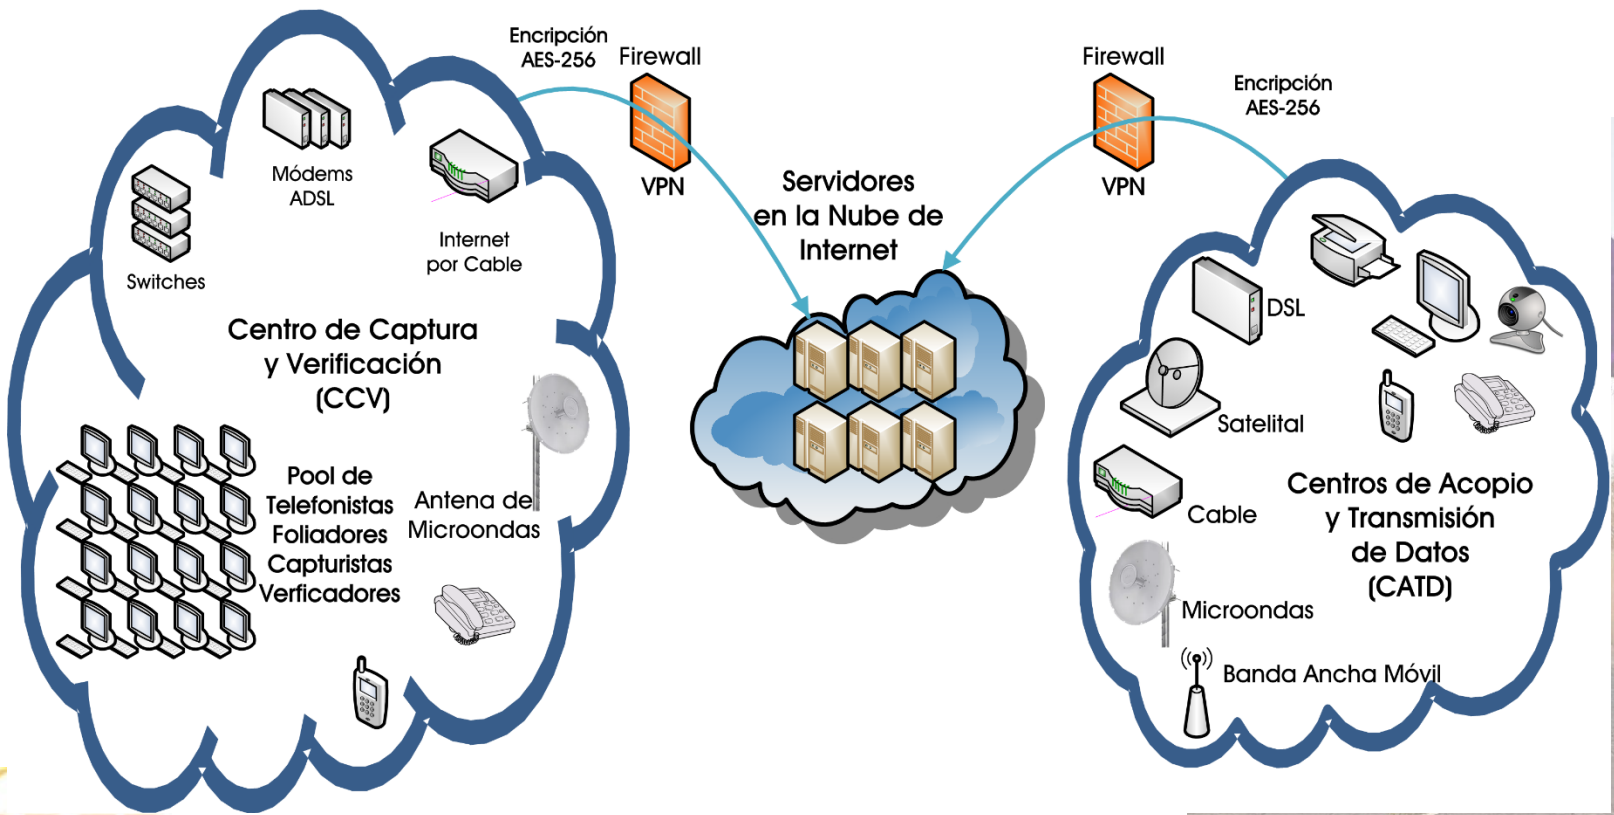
Encripción AES-256

Firewall

VPN

Firewall

Encripción AES-256

VPN

Módems ADSL

Switches

Internet por Cable

Centro de Captura y Verificación (CCV)

Pool de Telefonistas Foliadores Capturistas Verficadores

Antena de Microondas

Servidores en la Nube de Internet

DSL

Satelital

Cable

Microondas

Centros de Acopio y Transmisión de Datos (CATD)

Banda Ancha Móvil